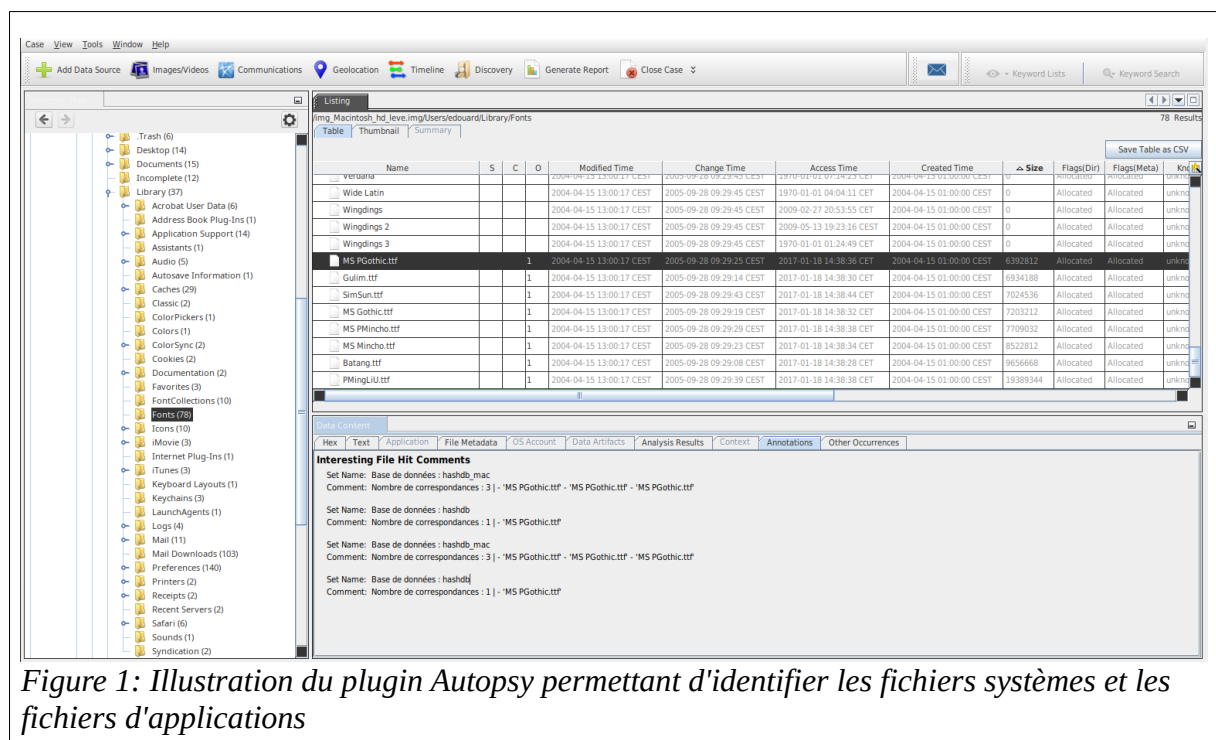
Case View Tools Window Help

Add Data Source Images/Videos Communications Geolocation Timeline Discovery Generate Report Close Case

Keyword Lists Keyword Search

.Trash (6)
Desktop (14)
Documents (15)
Incomplete (12)
Library (37)
Acrobat User Data (6)
Address Book Plug-Ins (1)
Application Support (14)
Assistants (1)
Audio (5)
Autosave Information (1)
Caches (29)
Classic (2)
ColorPickers (1)
Colors (1)
ColorSync (2)
Cookies (2)
Documentation (2)
Favorites (3)
FontCollections (10)
Fonts (78)
Icons (10)
iMovie (3)
Internet Plug-Ins (1)
iTunes (3)
Keyboard Layouts (1)
Keychains (3)
LaunchAgents (1)
Logs (4)
Mail (11)
Mail Downloads (103)
Preferences (140)
Printers (2)
Receipts (2)
Recent Servers (2)
Safari (6)
Sounds (1)
Syndication (2)

Listing

/img_Macintosh_hd_leve.img/Users/edouard/Library/Fonts

78 Results

Table Thumbnail Summary

Save Table as CSV

| Name | S | C | O | Modified Time | Change Time | Access Time | Created Time | Size | Flags(Dir) | Flags(Meta) | Kn |
|---|---|---|---|---|---|---|---|---|---|---|---|
| Verdana | | | | 2004-04-15 13:00:17 CEST | 2005-09-28 09:29:45 CEST | 1970-01-01 01:14:25 CET | 2004-04-15 01:00:00 CEST | 0 | Allocated | Allocated | unkno |
| Wide Latin | | | | 2004-04-15 13:00:17 CEST | 2005-09-28 09:29:45 CEST | 1970-01-01 04:04:11 CET | 2004-04-15 01:00:00 CEST | 0 | Allocated | Allocated | unkno |
| Wingdings | | | | 2004-04-15 13:00:17 CEST | 2005-09-28 09:29:45 CEST | 2009-02-27 20:53:55 CET | 2004-04-15 01:00:00 CEST | 0 | Allocated | Allocated | unkno |
| Wingdings 2 | | | | 2004-04-15 13:00:17 CEST | 2005-09-28 09:29:45 CEST | 2009-05-13 19:23:16 CEST | 2004-04-15 01:00:00 CEST | 0 | Allocated | Allocated | unkno |
| Wingdings 3 | | | | 2004-04-15 13:00:17 CEST | 2005-09-28 09:29:45 CEST | 1970-01-01 01:24:49 CET | 2004-04-15 01:00:00 CEST | 0 | Allocated | Allocated | unkno |
| MS PGothic.ttf | | | 1 | 2004-04-15 13:00:17 CEST | 2005-09-28 09:29:25 CEST | 2017-01-18 14:38:36 CET | 2004-04-15 01:00:00 CEST | 6392812 | Allocated | Allocated | unkno |
| Gulim.ttf | | | 1 | 2004-04-15 13:00:17 CEST | 2005-09-28 09:29:14 CEST | 2017-01-18 14:38:30 CET | 2004-04-15 01:00:00 CEST | 6934188 | Allocated | Allocated | unkno |
| SimSun.ttf | | | 1 | 2004-04-15 13:00:17 CEST | 2005-09-28 09:29:43 CEST | 2017-01-18 14:38:44 CET | 2004-04-15 01:00:00 CEST | 7024536 | Allocated | Allocated | unkno |
| MS Gothic.ttf | | | 1 | 2004-04-15 13:00:17 CEST | 2005-09-28 09:29:19 CEST | 2017-01-18 14:38:32 CET | 2004-04-15 01:00:00 CEST | 7203212 | Allocated | Allocated | unkno |
| MS PMincho.ttf | | | 1 | 2004-04-15 13:00:17 CEST | 2005-09-28 09:29:29 CEST | 2017-01-18 14:38:38 CET | 2004-04-15 01:00:00 CEST | 7709032 | Allocated | Allocated | unkno |
| MS Mincho.ttf | | | 1 | 2004-04-15 13:00:17 CEST | 2005-09-28 09:29:23 CEST | 2017-01-18 14:38:34 CET | 2004-04-15 01:00:00 CEST | 8522812 | Allocated | Allocated | unkno |
| Batang.ttf | | | 1 | 2004-04-15 13:00:17 CEST | 2005-09-28 09:29:08 CEST | 2017-01-18 14:38:28 CET | 2004-04-15 01:00:00 CEST | 9656668 | Allocated | Allocated | unkno |
| PMingLiU.ttf | | | 1 | 2004-04-15 13:00:17 CEST | 2005-09-28 09:29:39 CEST | 2017-01-18 14:38:38 CET | 2004-04-15 01:00:00 CEST | 19389344 | Allocated | Allocated | unkno |

Data Content

Hex Text Application File Metadata OS Account Data Artifacts Analysis Results Context Annotations Other Occurrences

Interesting File Hit Comments

Set Name: Base de données : hashdb_mac
Comment: Nombre de correspondances : 3 | - 'MS PGothic.ttf' - 'MS PGothic.ttf' - 'MS PGothic.ttf'

Set Name: Base de données : hashdb
Comment: Nombre de correspondances : 1 | - 'MS PGothic.ttf'

Set Name: Base de données : hashdb_mac
Comment: Nombre de correspondances : 3 | - 'MS PGothic.ttf' - 'MS PGothic.ttf' - 'MS PGothic.ttf'

Set Name: Base de données : hashdb
Comment: Nombre de correspondances : 1 | - 'MS PGothic.ttf'

Figure 1: Illustration du plugin Autopsy permettant d'identifier les fichiers systèmes et les fichiers d'applications